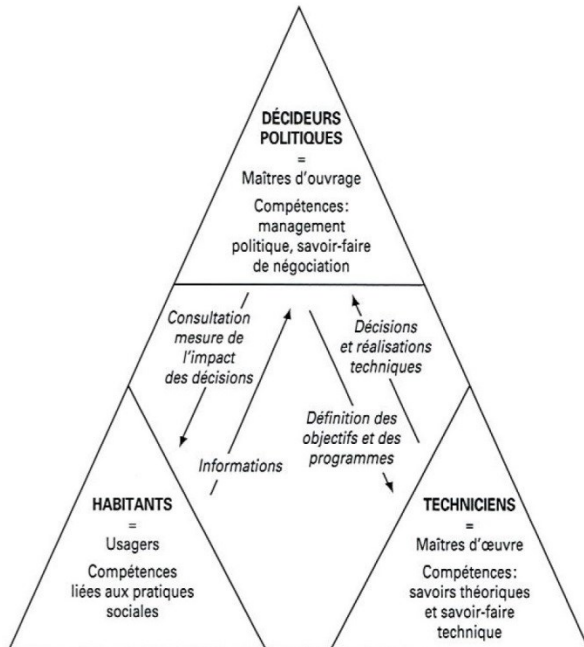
DÉCIDEURS POLITIQUES
=
Maîtres d'ouvrage
Compétences: management politique, savoir-faire de négociation

Consultation mesure de l'impact des décisions

Informations

Décisions et réalisations techniques

Définition des objectifs et des programmes

HABITANTS
=
Usagers
Compétences liées aux pratiques sociales

TECHNICIENS
=
Maîtres d'œuvre
Compétences: savoirs théoriques et savoir-faire technique